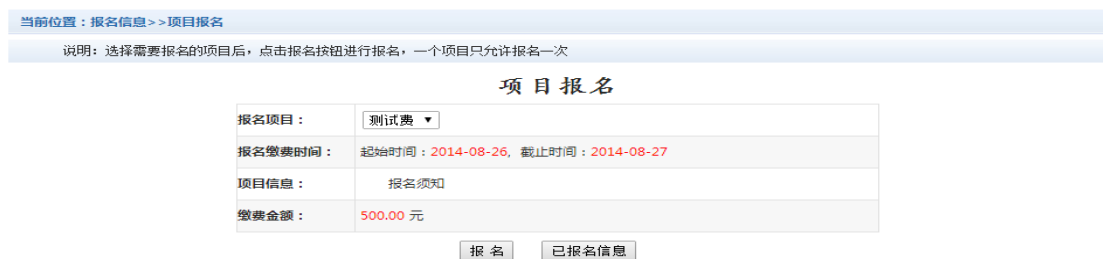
当前位置：报名信息>>项目报名

说明：选择需要报名的项目后，点击报名按钮进行报名，一个项目只允许报名一次

项目报名

| 报名项目： | 测试费 ▼ |
|---|---|
| 报名缴费时间： | 起始时间：2014-08-26，截止时间：2014-08-27 |
| 项目信息： | 报名须知 |
| 缴费金额： | 500.00 元 |

报名　已报名信息